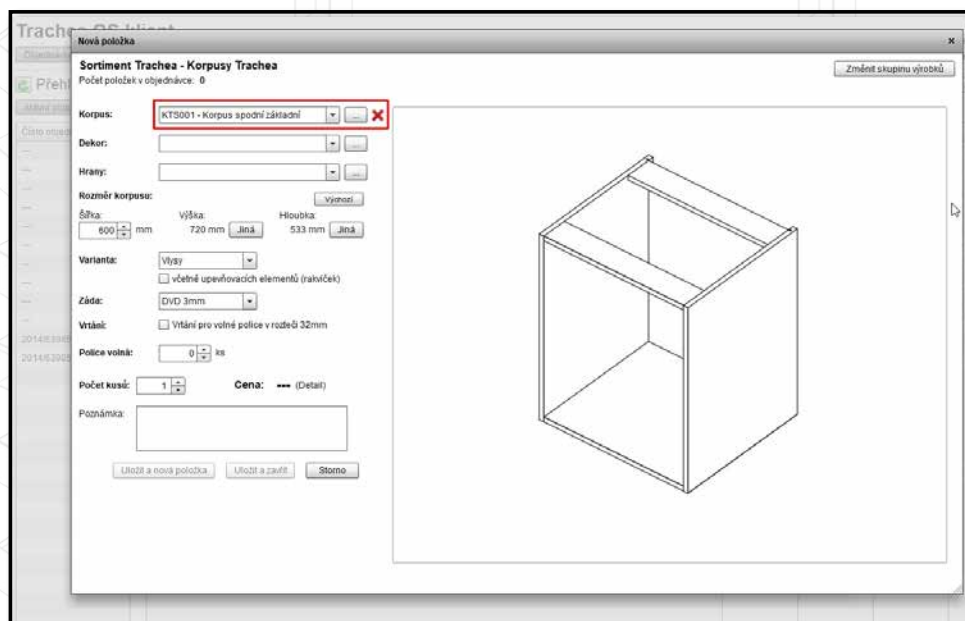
Trachea OS klient

Přehl

2014/6398
2014/6398

Nová položka

×

Sortiment Trachea - Korpusy Trachea
Počet položek v objednávce: 0

Změnit skupinu výrobků

Korpus: KTS001 - Korpus spodní základní ...

Dekor: ...

Hrany: ...

Rozměr korpusu: Výchozí

Šířka: 600 mm
Výška: 720 mm Jiná
Hloubka: 533 mm Jiná

Varianta: Vlysy
včetně upevňovacích elementů (rakviček)

Záda: DVD 3mm

Vrtání: Vrtání pro volné police v rozteči 32mm

Police volná: 0 ks

Počet kusů: 1
Cena: --- (Detail)

Poznámka:

Uložit a nová položka Uložit a zavřít Storno